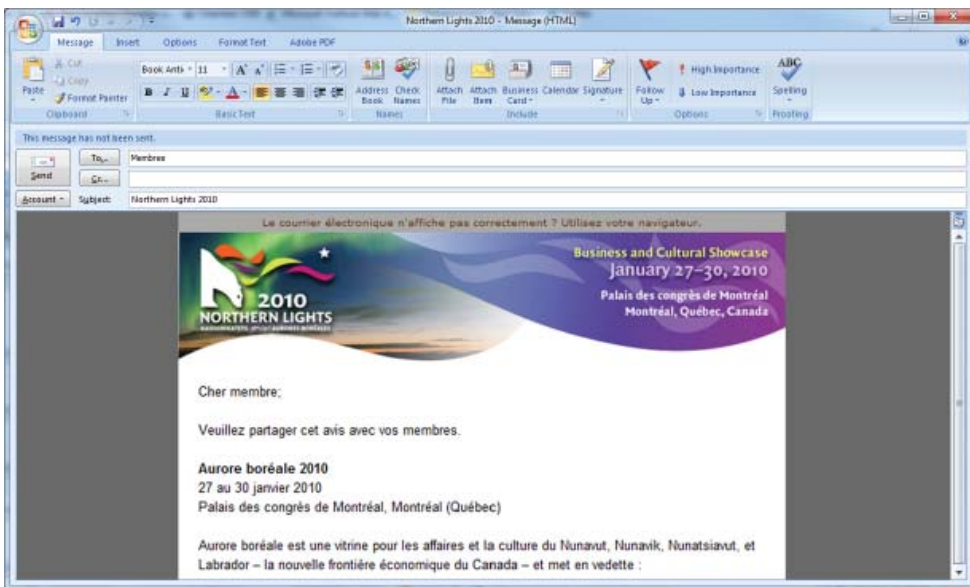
Northern Lights 2010 - Message (HTML)

Message Insert Options Format Text Adobe PDF

Paste Cut Copy Format Painter
Clipboard

Book Antiı 11 A A
B I U
Basic Text

Address Book Check Names
Names

Attach File Attach Item Business Card Calendar Signature
Include

Follow Up High Importance Low Importance
Options

Spelling
Proofing

This message has not been sent.

Send
To... Membres
Cc...
Account Subject: Northern Lights 2010

Le courrier électronique n'affiche pas correctement ? Utilisez votre navigateur.

2010
NORTHERN LIGHTS

Business and Cultural Showcase
January 27–30, 2010
Palais des congrès de Montréal
Montréal, Québec, Canada

Cher membre;

Veuillez partager cet avis avec vos membres.

Aurore boréale 2010
27 au 30 janvier 2010
Palais des congrès de Montréal, Montréal (Québec)

Aurore boréale est une vitrine pour les affaires et la culture du Nunavut, Nunavik, Nunatsiavut, et Labrador – la nouvelle frontière économique du Canada – et met en vedette :